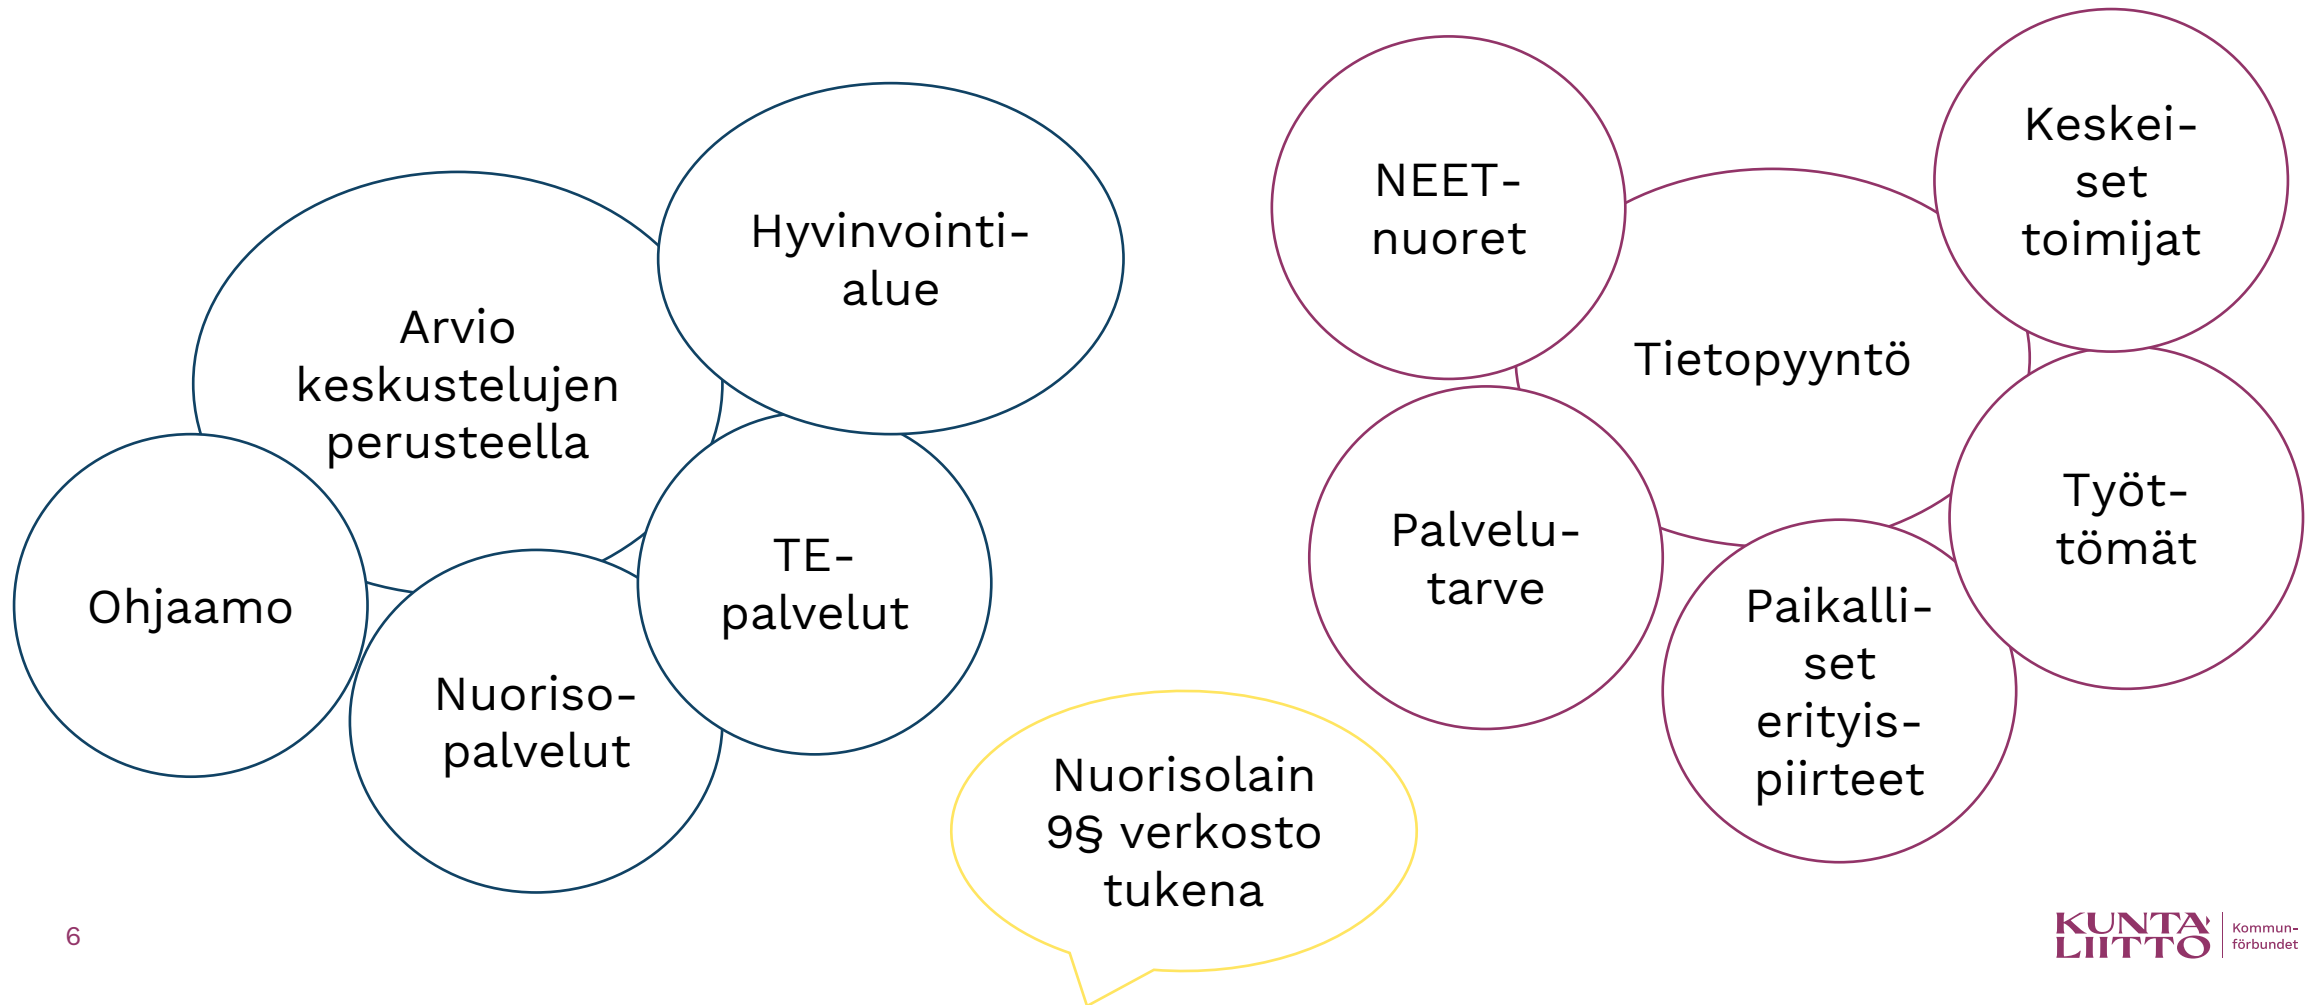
Arvio keskustelujen perusteella

Hyvinvointi-alue

Ohjaamo

Nuoriso-palvelut

TE-palvelut

Nuorisolain 9§ verkosto tukena

NEET-nuoret

Tietopyyntö

Keskei-set toimijat

Palvelu-tarve

Työt-tömät

Paikalli-set erityis-piirteet

6

KUNTA LIITTO Kommun-förbundet